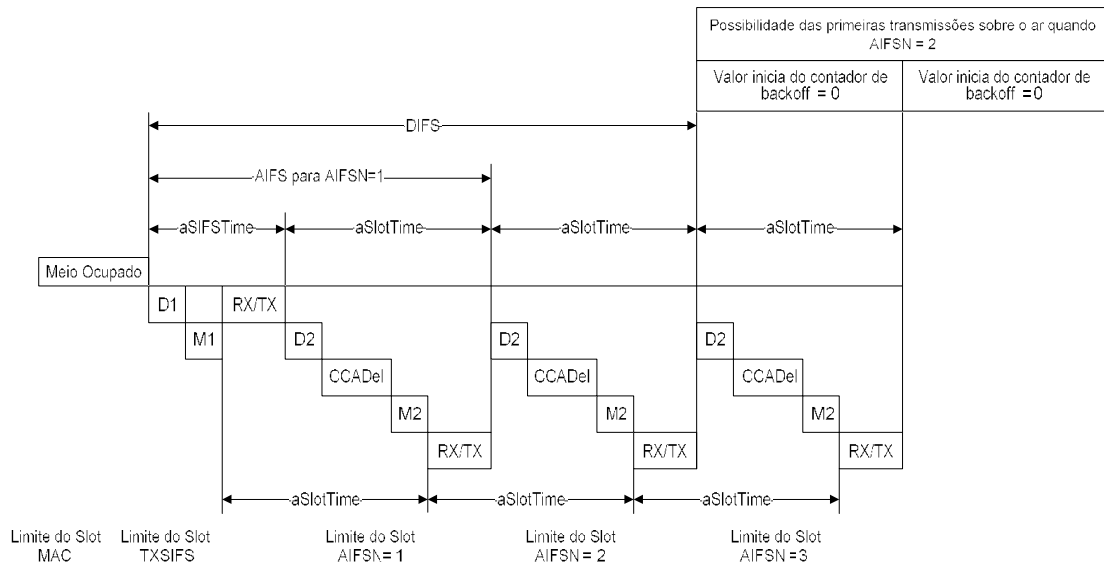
Possibilidade das primeiras transmissões sobre o ar quando AIFSN = 2

Valor inicia do contador de backoff = 0

Valor inicia do contador de backoff = 0

DIFS

AIFS para AIFSN=1

aSIFSTime

aSlotTime

aSlotTime

aSlotTime

Meio Ocupado

D1

M1

RX/TX

D2

CCADel

M2

RX/TX

D2

CCADel

M2

RX/TX

D2

CCADel

M2

RX/TX

aSlotTime

aSlotTime

aSlotTime

Limite do Slot MAC

Limite do Slot TXSIFS

Limite do Slot AIFSN = 1

Limite do Slot AIFSN = 2

Limite do Slot AIFSN = 3